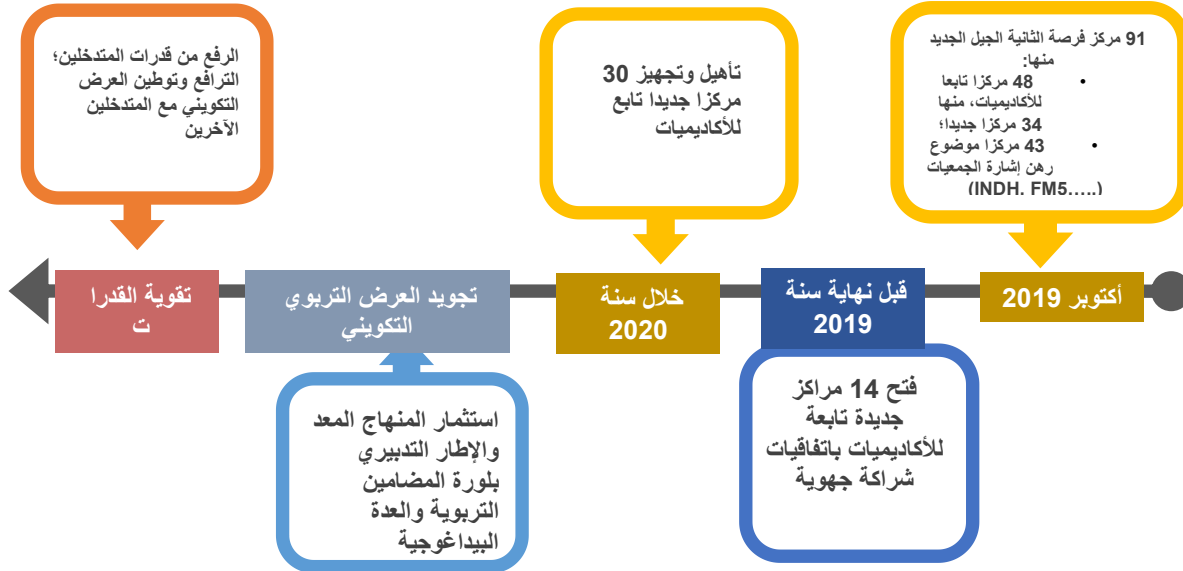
91 مركز فرصة الثانية الجيل الجديد منها:

- 48 مركزا تابعا للأكاديميات، منها 34 مركزا جديدا؛
- 43 مركزا موضوع رهن إشارة الجمعيات (INDH. FM5.....)

أكتوبر 2019

قبل نهاية سنة 2019

فتح 14 مراكز جديدة تابعة للأكاديميات باتفاقيات شراكة جهوية

تأهيل وتجهيز 30 مركزا جديدا تابع للأكاديميات

خلال سنة 2020

تجويد العرض التربوي التكويني

استثمار المنهاج المعد والإطار التدبيري بلورة المضامين التربوية والعدة البيداغوجية

الرفع من قدرات المتدخلين؛ الترافع وتوطين العرض التكويني مع المتدخلين الآخرين

تقوية القدرا ت